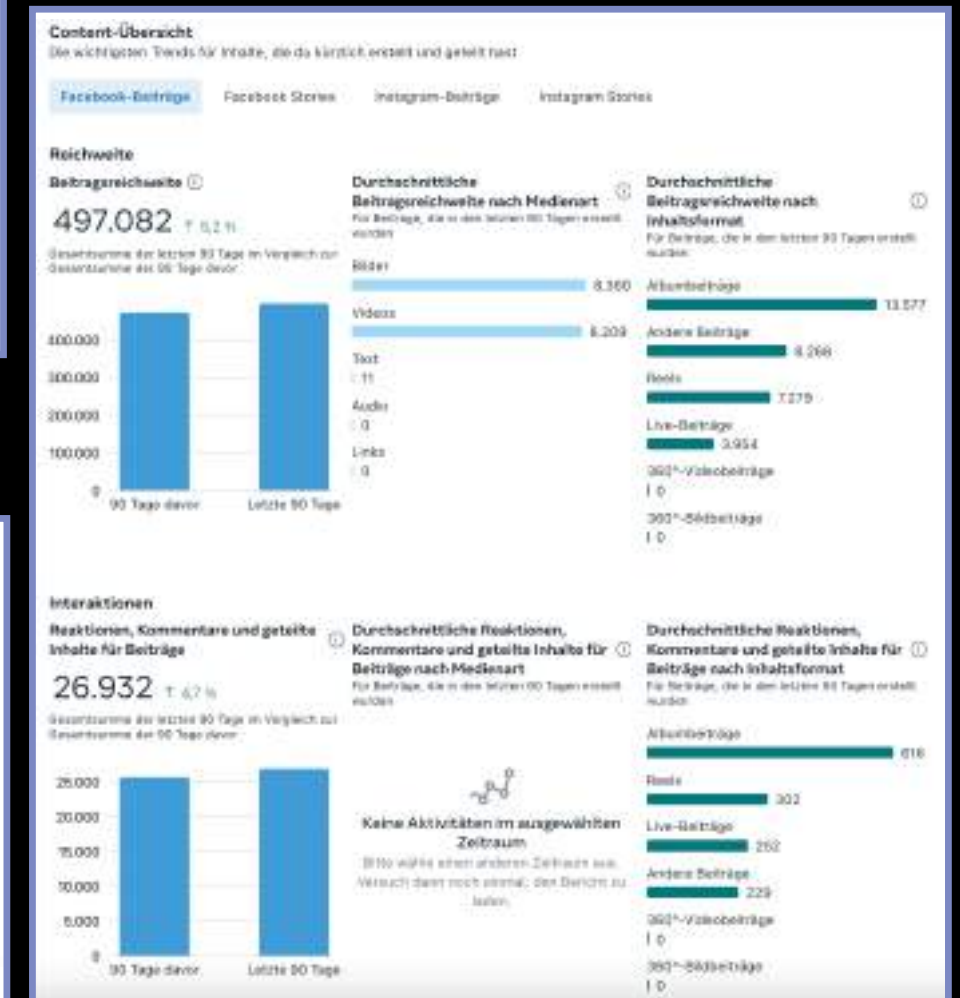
Content-Übersicht
Die wichtigsten Trends für Inhalte, die du kürzlich erstellt und geteilt hast

Facebook-Beiträge | Facebook Stories | Instagram-Beiträge | Instagram Stories

Reichweite

Beitragsreichweite

497.082 ↑ 5,2 %

Gesamtsumme der letzten 90 Tage im Vergleich zur Gesamtsumme der 90 Tage davor

400.000
300.000
200.000
100.000
0
90 Tage davor
Letzte 90 Tage

Durchschnittliche Beitragsreichweite nach Medienart
Für Beiträge, die in den letzten 90 Tagen erstellt wurden

Bilder
8.360
Videos
8.209
Text
11
Audio
0
Links
0

Durchschnittliche Beitragsreichweite nach Inhaltsformat
Für Beiträge, die in den letzten 90 Tagen erstellt wurden

Albumbeiträge
13.577
Andere Beiträge
8.266
Reels
7.279
Live-Beiträge
3.954
360°-Videobeiträge
0
360°-Bildbeiträge
0

Interaktionen

Reaktionen, Kommentare und geteilte Inhalte für Beiträge

26.932 ↑ 6,7 %

Gesamtsumme der letzten 90 Tage im Vergleich zur Gesamtsumme der 90 Tage davor

25.000
20.000
15.000
10.000
5.000
0
90 Tage davor
Letzte 90 Tage

Durchschnittliche Reaktionen, Kommentare und geteilte Inhalte für Beiträge nach Medienart
Für Beiträge, die in den letzten 90 Tagen erstellt wurden

Keine Aktivitäten im ausgewählten Zeitraum
Bitte wähle einen anderen Zeitraum aus. Versuch dann noch einmal, den Bericht zu laden.

Durchschnittliche Reaktionen, Kommentare und geteilte Inhalte für Beiträge nach Inhaltsformat
Für Beiträge, die in den letzten 90 Tagen erstellt wurden

Albumbeiträge
616
Reels
302
Live-Beiträge
252
Andere Beiträge
229
360°-Videobeiträge
0
360°-Bildbeiträge
0